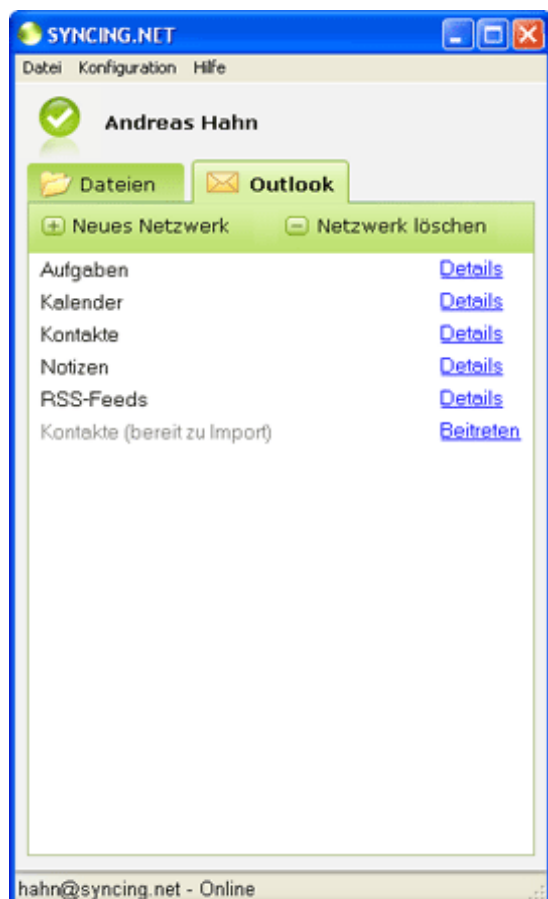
SYNCING.NET

Datei Konfiguration Hilfe

Andreas Hahn

Dateien Outlook

Neues Netzwerk Netzwerk löschen

Aufgaben Details
Kalender Details
Kontakte Details
Notizen Details
RSS-Feeds Details
Kontakte (bereit zu Import) Beitreten

hahn@syncing.net - Online